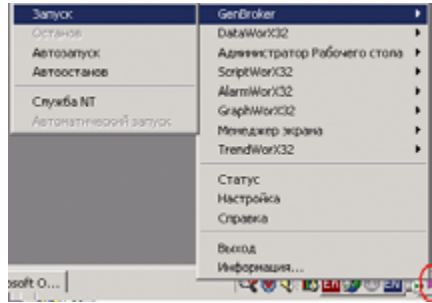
Запуск
Останов
Автозапуск
Автоостанов
Служба NT
Автоматический запуск

GenBroker
DataWorX32
Администратор Рабочего стола
ScriptWorX32
AlarmWorX32
GraphWorX32
Менеджер экрана
TrendWorX32
Статус
Настройка
Справка
Выход
Информация...

osoft O...
EN
EN